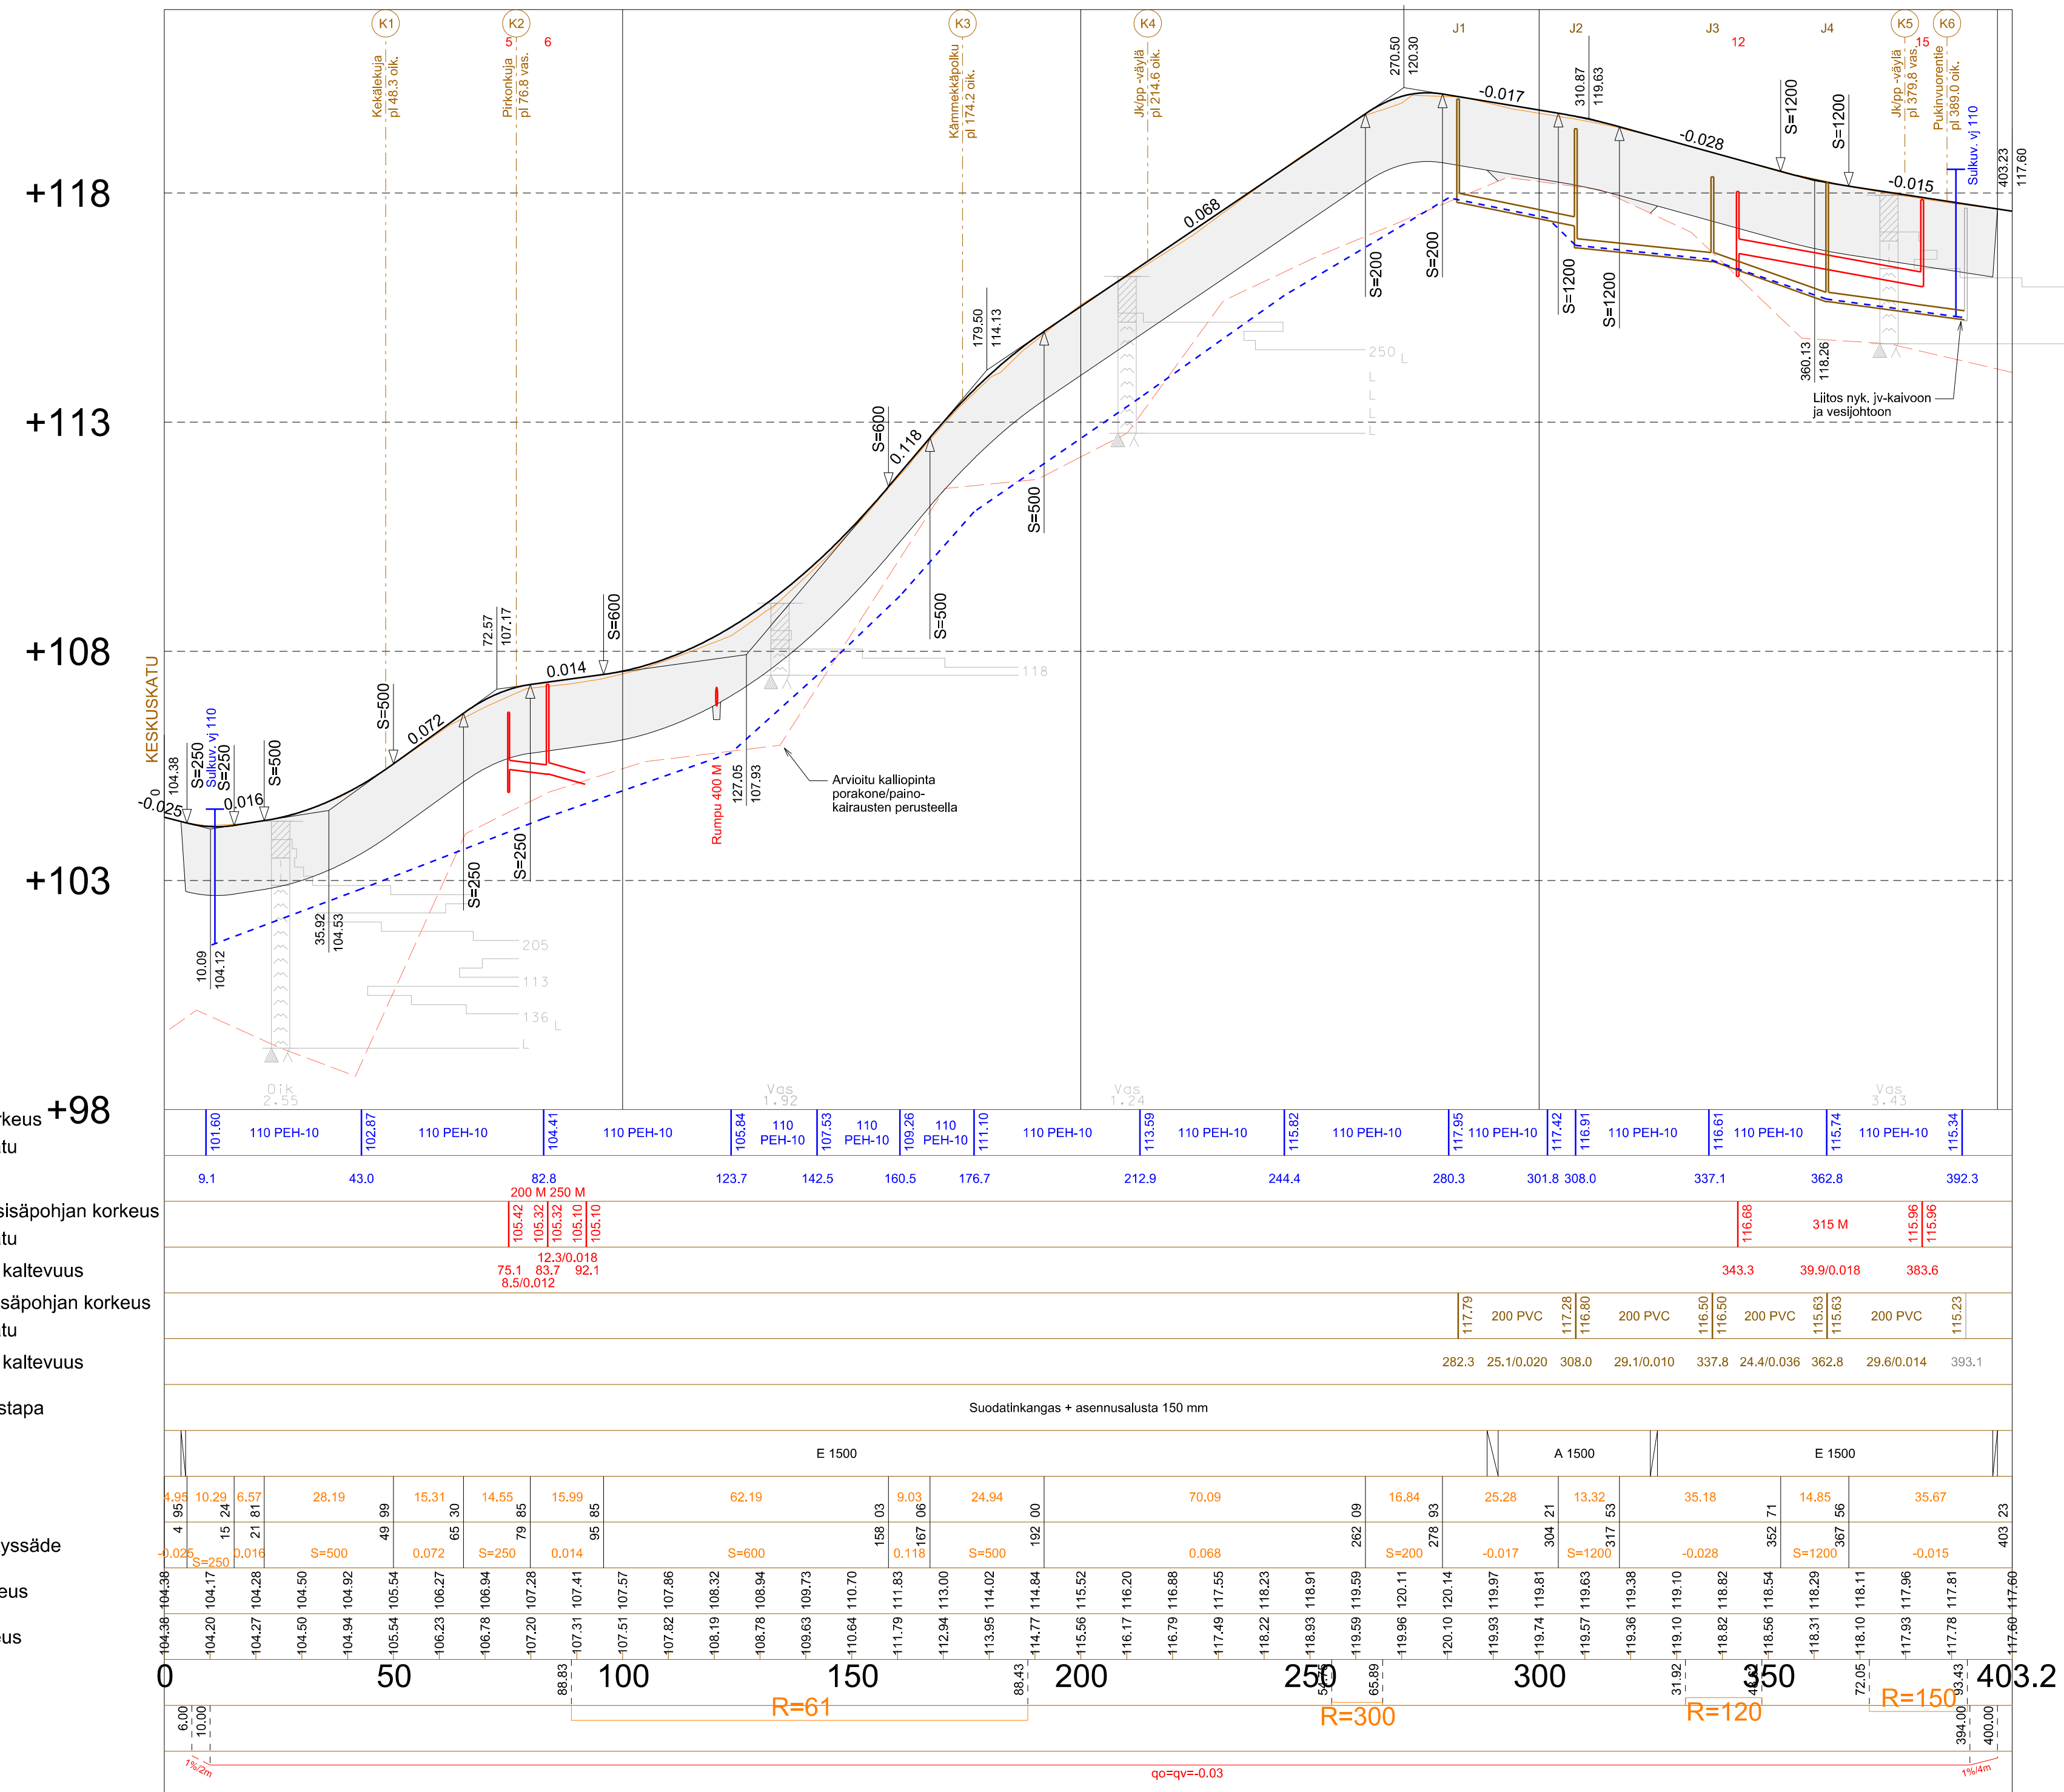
K1
K2
5 6
K3
K4
J1
J2
J3 12
J4
K5 15
K6

Kekälekuja pl 48.3 oik.
Pirkonkuja pl 76.8 vas.
Kämmekkäpolku pl 174.2 oik.
Jk/pp -väylä pl 214.6 oik.
Jk/pp -väylä pl 379.8 vas.
Pukinvuorentie pl 389.0 oik.
Sulkuv. vj 110

270.50 120.30
310.87 119.63
403.23 117.60
-0.017
-0.028
-0.015
S=1200
S=1200
0.068
S=200
S=200
S=1200
S=1200
360.13 118.26
Liitos nyk. jv-kaivoon ja vesijohtoon
250

+118
+113
+108
+103
+98

179.50 114.13
S=600
0.118
S=500
S=500
118
72.57 107.17
0.014
S=600
0.072
S=500
KESKUSKATU
-0.025
0 104.38
S=250
Sulkuv. vj 110
S=250
0.016
S=500
S=250
S=250
Rumpu 400 M
127.05 107.93
Arvioitu kalliopinta porakone/paino-kairausten perusteella
35.92 104.53
10.09 104.12
205
113
136
Oik 2.55
Vas 1.92
Vas 1.24
Vas 3.43

rkeus
tu
101.60 110 PEH-10 102.87 110 PEH-10 104.41 110 PEH-10 105.84 110 PEH-10 107.53 110 PEH-10 109.26 110 PEH-10 111.10 110 PEH-10 113.59 110 PEH-10 115.82 110 PEH-10 117.95 110 PEH-10 117.42 116.91 110 PEH-10 116.61 110 PEH-10 115.74 110 PEH-10 115.34
9.1 43.0 82.8 123.7 142.5 160.5 176.7 212.9 244.4 280.3 301.8 308.0 337.1 362.8 392.3
200 M 250 M
sisäpohjan korkeus
tu
105.42 105.32 105.32 105.10 105.10
116.68 315 M 115.96 115.96
kaltevuus
12.3/0.018
75.1 83.7 92.1
8.5/0.012
343.3 39.9/0.018 383.6
säpohjan korkeus
tu
117.79 200 PVC 117.28 116.80 200 PVC 116.50 116.50 200 PVC 115.63 115.63 200 PVC 115.23
kaltevuus
282.3 25.1/0.020 308.0 29.1/0.010 337.8 24.4/0.036 362.8 29.6/0.014 393.1
stapa
Suodatinkangas + asennusalusta 150 mm
E 1500
A 1500
E 1500

4.95 10.29 6.57 28.19 15.31 14.55 15.99 62.19 9.03 24.94 70.09 16.84 25.28 13.32 35.18 14.85 35.67
95 24 81 99 30 85 03 06 00 09 93 21 53 71 56 23
4 15 21 49 65 79 95 158 167 192 262 278 304 317 352 367 403
yssäde
-0.025 S=250 0.016 S=500 0.072 S=250 0.014 S=600 0.118 S=500 0.068 S=200 -0.017 S=1200 -0.028 S=1200 -0.015
eus
104.38 104.17 104.28 104.50 104.92 105.54 106.27 106.94 107.28 107.41 107.57 107.86 108.32 108.94 109.73 110.70 111.83 113.00 114.02 114.84 115.52 116.20 116.88 117.55 118.23 118.91 119.59 120.11 120.14 119.97 119.81 119.63 119.38 119.10 118.82 118.54 118.29 118.11 117.96 117.81 117.60
us
104.38 104.20 104.27 104.50 104.94 105.54 106.23 106.78 107.20 107.31 107.51 107.82 108.19 108.78 109.63 110.64 111.79 112.94 113.95 114.77 115.56 116.17 116.79 117.49 118.22 118.93 119.59 119.96 120.10 119.93 119.74 119.57 119.36 119.10 118.82 118.56 118.31 118.10 117.93 117.78 117.60
0 50 88.83 100 150 188.43 200 250 265.89 300 331.92 350 372.05 393.43 403.2
R=61
R=300
R=120
R=150
6.00 10.00
394.00 400.00
1%/2m
qo=qv=-0.03
1%/4m